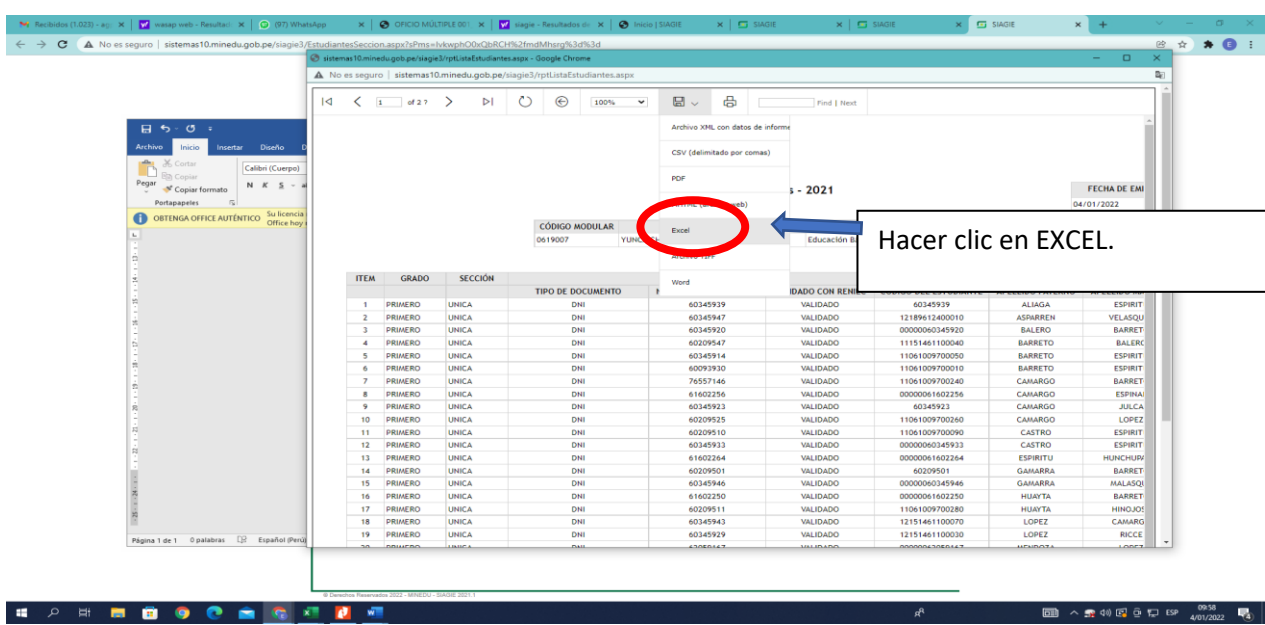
Recibidos (1.023) - ag | wasap web - Resultad | (97) WhatsApp | OFICIO MÚLTIPLE 00 | siagie - Resultados de | Inicio | SIAGIE | SIAGIE | SIAGIE | SIAGIE

No es seguro | sistemas10.minedu.gob.pe/siagie3/EstudiantesSeccion.aspx?sPms=IvkwphO0xQbRCH%2fmdMhsrg%3d%3d

sistemas10.minedu.gob.pe/siagie3/rptListaEstudiantes.aspx - Google Chrome

No es seguro | sistemas10.minedu.gob.pe/siagie3/rptListaEstudiantes.aspx

1 of 2 ? 100% Find | Next

Archivo XML con datos de informe
CSV (delimitado por comas)
PDF
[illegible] web)
Excel
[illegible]
Word

Hacer clic en EXCEL.

s - 2021

FECHA DE EMI
04/01/2022

CÓDIGO MODULAR
0619007 YUNC

Educación B

Archivo Inicio Insertar Diseño
Cortar Copiar Pegar Copiar formato
Portapapeles
Calibri (Cuerpo)
N K S
OBTENGA OFFICE AUTÉNTICO Su licencia Office hoy
Página 1 de 1 0 palabras Español (Perú)

| ITEM | GRADO | SECCIÓN | TIPO DE DOCUMENTO | N | IDADO CON RENIEC | | | |
|---|---|---|---|---|---|---|---|---|
| 1 | PRIMERO | UNICA | DNI | 60345939 | VALIDADO | 60345939 | ALIAGA | ESPIRIT |
| 2 | PRIMERO | UNICA | DNI | 60345947 | VALIDADO | 12189612400010 | ASPARREN | VELASQU |
| 3 | PRIMERO | UNICA | DNI | 60345920 | VALIDADO | 00000060345920 | BALERO | BARRET |
| 4 | PRIMERO | UNICA | DNI | 60209547 | VALIDADO | 11151461100040 | BARRETO | BALERO |
| 5 | PRIMERO | UNICA | DNI | 60345914 | VALIDADO | 11061009700050 | BARRETO | ESPIRIT |
| 6 | PRIMERO | UNICA | DNI | 60093930 | VALIDADO | 11061009700010 | BARRETO | ESPIRIT |
| 7 | PRIMERO | UNICA | DNI | 76557146 | VALIDADO | 11061009700240 | CAMARGO | BARRET |
| 8 | PRIMERO | UNICA | DNI | 61602256 | VALIDADO | 00000061602256 | CAMARGO | ESPINA |
| 9 | PRIMERO | UNICA | DNI | 60345923 | VALIDADO | 60345923 | CAMARGO | JULCA |
| 10 | PRIMERO | UNICA | DNI | 60209525 | VALIDADO | 11061009700260 | CAMARGO | LOPEZ |
| 11 | PRIMERO | UNICA | DNI | 60209510 | VALIDADO | 11061009700090 | CASTRO | ESPIRIT |
| 12 | PRIMERO | UNICA | DNI | 60345933 | VALIDADO | 00000060345933 | CASTRO | ESPIRIT |
| 13 | PRIMERO | UNICA | DNI | 61602264 | VALIDADO | 00000061602264 | ESPIRITU | HUNCHUP |
| 14 | PRIMERO | UNICA | DNI | 60209501 | VALIDADO | 60209501 | GAMARRA | BARRET |
| 15 | PRIMERO | UNICA | DNI | 60345946 | VALIDADO | 00000060345946 | GAMARRA | MALASQ |
| 16 | PRIMERO | UNICA | DNI | 61602250 | VALIDADO | 00000061602250 | HUAYTA | BARRET |
| 17 | PRIMERO | UNICA | DNI | 60209511 | VALIDADO | 11061009700280 | HUAYTA | HINOJOS |
| 18 | PRIMERO | UNICA | DNI | 60345943 | VALIDADO | 12151461100070 | LOPEZ | CAMARG |
| 19 | PRIMERO | UNICA | DNI | 60345929 | VALIDADO | 12151461100030 | LOPEZ | RICCE |

© Derechos Reservados 2022 - MINEDU - SIAGIE 2021.1

ESP 09:58 4/01/2022